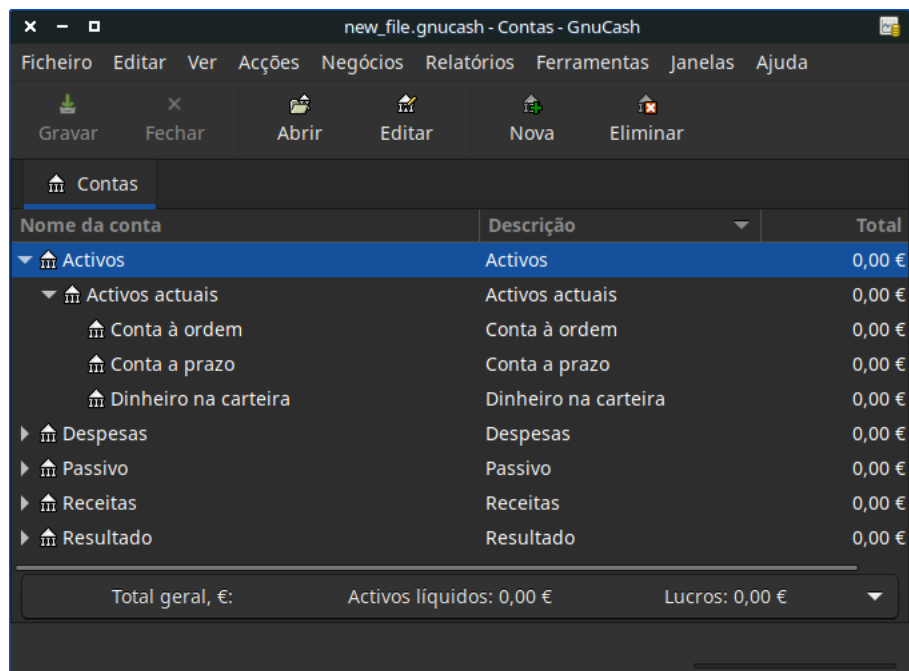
× – ▫ new_file.gnucash - Contas - GnuCash

Ficheiro Editar Ver Acções Negócios Relatórios Ferramentas Janelas Ajuda

Gravar Fechar Abrir Editar Nova Eliminar

Contas

| Nome da conta | Descrição | Total |
|---|---|---|
| Activos | Activos | 0,00 € |
| Activos actuais | Activos actuais | 0,00 € |
| Conta à ordem | Conta à ordem | 0,00 € |
| Conta a prazo | Conta a prazo | 0,00 € |
| Dinheiro na carteira | Dinheiro na carteira | 0,00 € |
| Despesas | Despesas | 0,00 € |
| Passivo | Passivo | 0,00 € |
| Receitas | Receitas | 0,00 € |
| Resultado | Resultado | 0,00 € |

Total geral, €: Activos líquidos: 0,00 € Lucros: 0,00 €